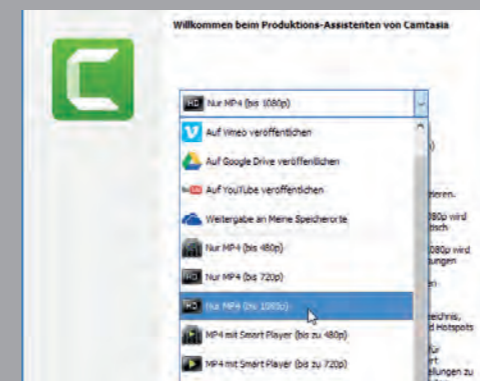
Willkommen beim Produktions-Assistenten von Camtasia

Nur MP4 (bis 1080p)

Auf Vimeo veröffentlichen

Auf Google Drive veröffentlichen

Auf YouTube veröffentlichen

Weitergabe an Meine Speicherorte

Nur MP4 (bis 480p)

Nur MP4 (bis 720p)

Nur MP4 (bis 1080p)

MP4 mit Smart Player (bis zu 480p)

MP4 mit Smart Player (bis zu 720p)

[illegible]

ieren.

80p wird
tisch

080p wird
ungen

eichnis,
d Hotspots

ür
t
ellungen zu